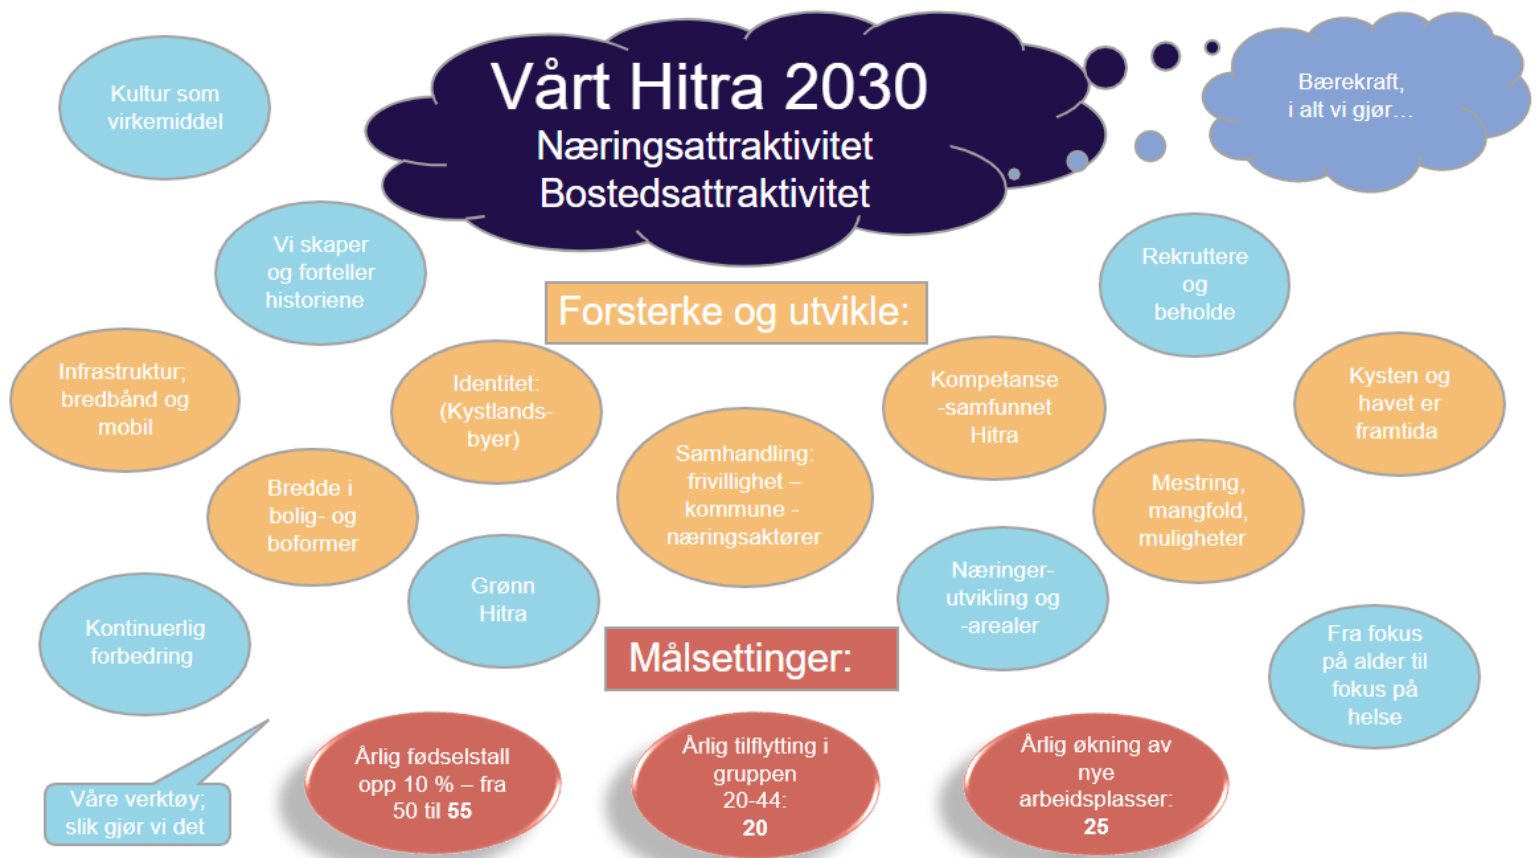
Vårt Hitra 2030
Næringsattraktivitet
Bostedsattraktivitet

Bærekraft, i alt vi gjør…

Kultur som virkemiddel

Vi skaper og forteller historiene

Rekruttere og beholde

Forsterke og utvikle:

Infrastruktur; bredbånd og mobil

Identitet: (Kystlands-byer)

Kompetanse -samfunnet Hitra

Kysten og havet er framtida

Bredde i bolig- og boformer

Samhandling: frivillighet – kommune – næringsaktører

Mestring, mangfold, muligheter

Grønn Hitra

Næringer-utvikling og -arealer

Kontinuerlig forbedring

Målsettinger:

Fra fokus på alder til fokus på helse

Våre verktøy; slik gjør vi det

Årlig fødselstall opp 10 % – fra 50 til 55

Årlig tilflytting i gruppen 20-44: 20

Årlig økning av nye arbeidsplasser: 25